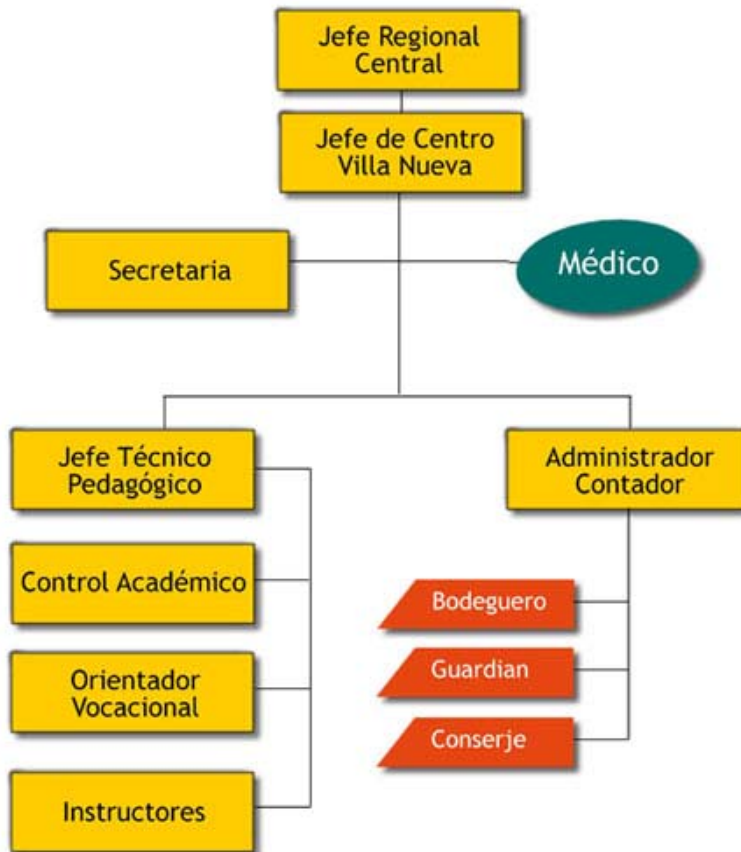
Jefe Regional
Central

Jefe de Centro
Villa Nueva

Secretaria

Médico

Jefe Técnico
Pedagógico

Administrador
Contador

Control Académico

Bodeguero

Orientador
Vocacional

Guardian

Conserje

Instructores